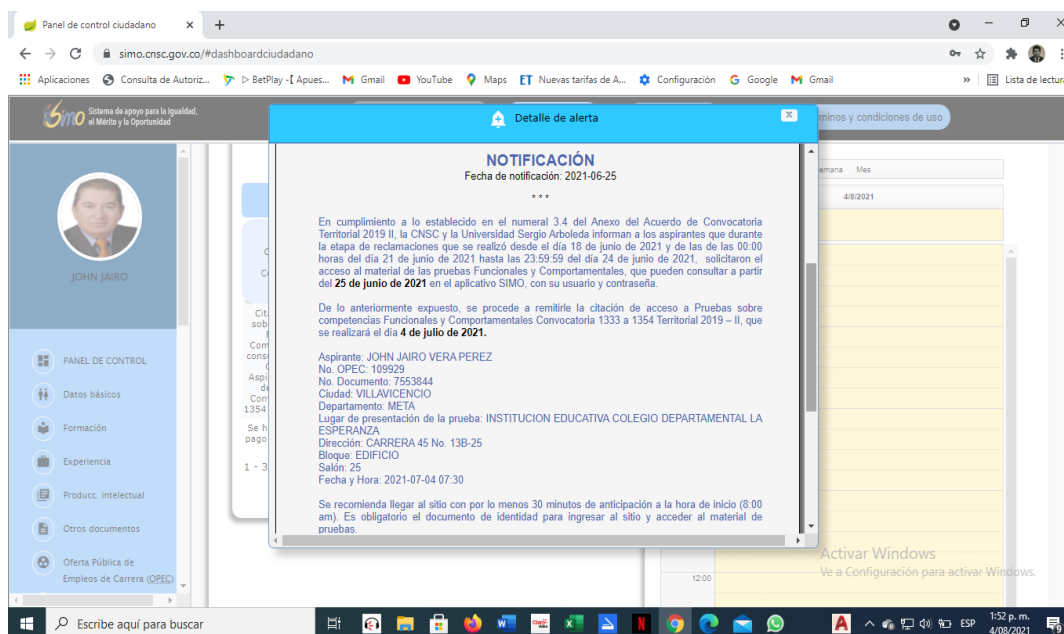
Panel de control ciudadano × +

simo.cnsc.gov.co/#dashboardciudadano

Aplicaciones Consulta de Autoriz... BetPlay -[ Apues... Gmail YouTube Maps Nuevas tarifas de A... Configuración Google Gmail » Lista de lectura

SIMO Sistema de apoyo para la Igualdad, el Mérito y la Oportunidad

minos y condiciones de uso

JOHN JAIRO

PANEL DE CONTROL
Datos básicos
Formación
Experiencia
Producc. intelectual
Otros documentos
Oferta Pública de Empleos de Carrera (OPEC)

Detalle de alerta

NOTIFICACIÓN
Fecha de notificación: 2021-06-25

* * *

En cumplimiento a lo establecido en el numeral 3.4 del Anexo del Acuerdo de Convocatoria Territorial 2019 II, la CNSC y la Universidad Sergio Arboleda informan a los aspirantes que durante la etapa de reclamaciones que se realizó desde el día 18 de junio de 2021 y de las de las 00:00 horas del día 21 de junio de 2021 hasta las 23:59:59 del día 24 de junio de 2021, solicitaron el acceso al material de las pruebas Funcionales y Comportamentales, que pueden consultar a partir del 25 de junio de 2021 en el aplicativo SIMO, con su usuario y contraseña.

De lo anteriormente expuesto, se procede a remitirle la citación de acceso a Pruebas sobre competencias Funcionales y Comportamentales Convocatoria 1333 a 1354 Territorial 2019 – II, que se realizará el día 4 de julio de 2021.

Aspirante: JOHN JAIRO VERA PEREZ
No. OPEC: 109929
No. Documento: 7553844
Ciudad: VILLAVICENCIO
Departamento: META
Lugar de presentación de la prueba: INSTITUCION EDUCATIVA COLEGIO DEPARTAMENTAL LA ESPERANZA
Dirección: CARRERA 45 No. 13B-25
Bloque: EDIFICIO
Salón: 25
Fecha y Hora: 2021-07-04 07:30

Se recomienda llegar al sitio con por lo menos 30 minutos de anticipación a la hora de inicio (8:00 am). Es obligatorio el documento de identidad para ingresar al sitio y acceder al material de pruebas.

emana Mes
4/8/2021
12:00

Activar Windows
Ve a Configuración para activar Windows.

Escribe aquí para buscar
ESP 1:52 p. m. 4/08/2021